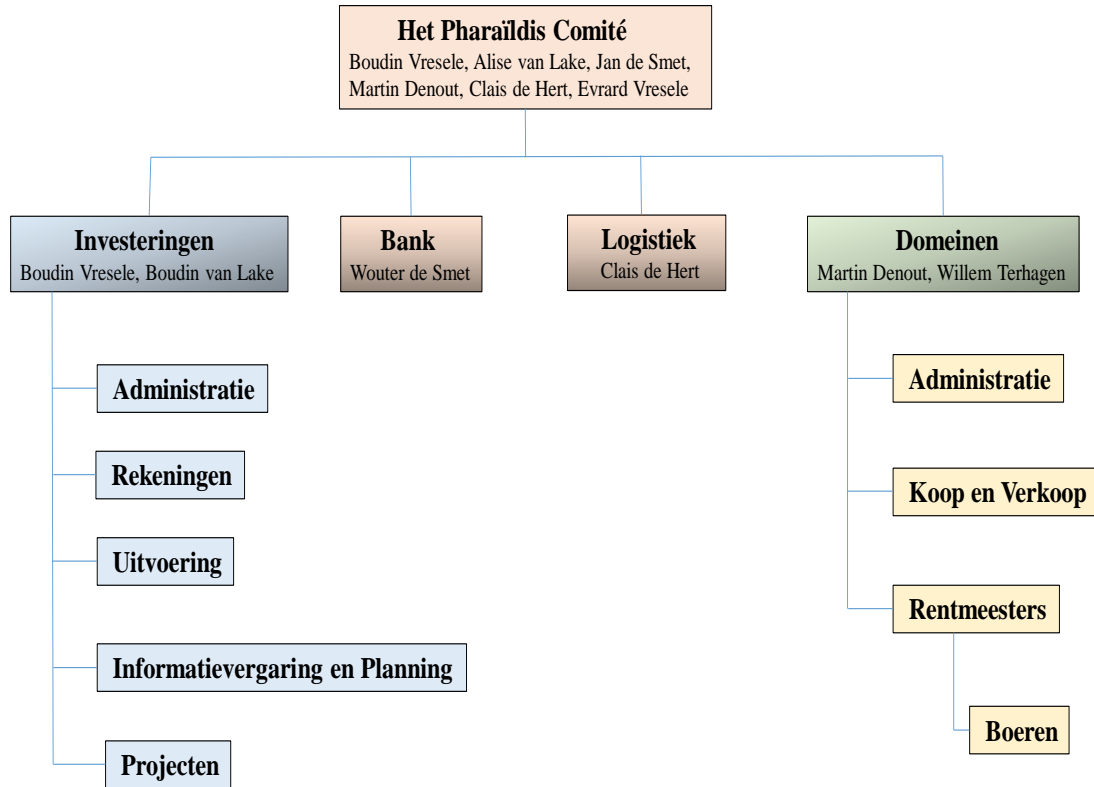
Het Pharaïldis Comité
Boudin Vresele, Alise van Lake, Jan de Smet, Martin Denout, Clais de Hert, Evrard Vresele

Investeringen
Boudin Vresele, Boudin van Lake

Bank
Wouter de Smet

Logistiek
Clais de Hert

Domeinen
Martin Denout, Willem Terhagen

Administratie

Rekeningen

Uitvoering

Informatievergaring en Planning

Projecten

Administratie

Koop en Verkoop

Rentmeesters

Boeren